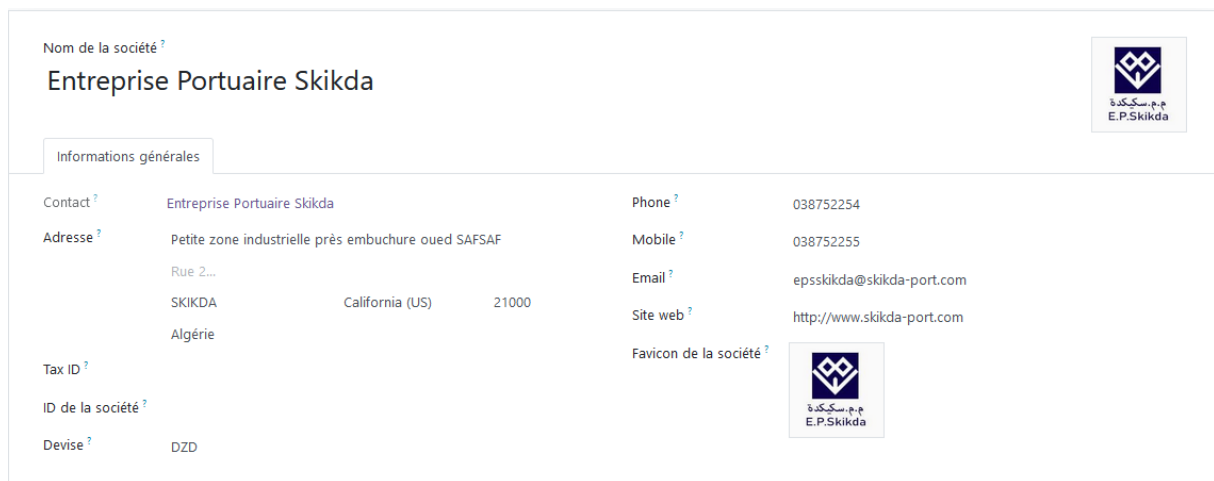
Nom de la société ?

Entreprise Portuaire Skikda

م.م.سكيكدة
E.P.Skikda

Informations générales

Contact ? Entreprise Portuaire Skikda

Adresse ? Petite zone industrielle près embuchure oued SAFSAF

Rue 2...

SKIKDA California (US) 21000

Algérie

Tax ID ?

ID de la société ?

Devise ? DZD

Phone ? 038752254

Mobile ? 038752255

Email ? epsskikda@skikda-port.com

Site web ? http://www.skikda-port.com

Favicon de la société ?

م.م.سكيكدة
E.P.Skikda